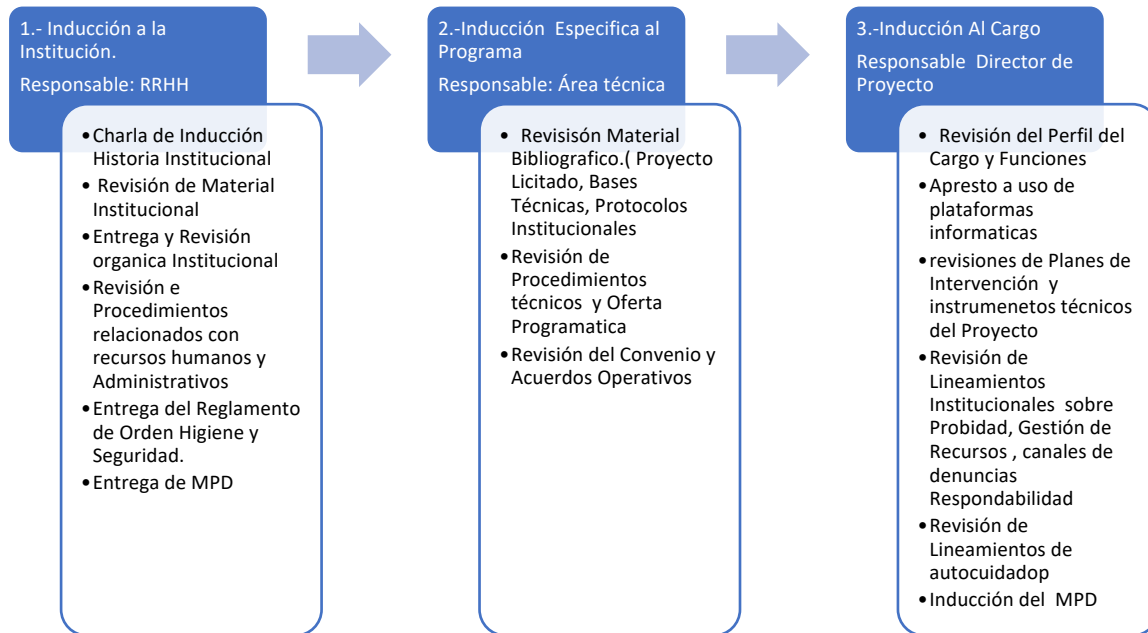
1.- Inducción a la Institución.

Responsable: RRHH

- Charla de Inducción Historia Institucional
- Revisión de Material Institucional
- Entrega y Revisión organica Institucional
- Revisión e Procedimientos relacionados con recursos humanos y Administrativos
- Entrega del Reglamento de Orden Higiene y Seguridad.
- Entrega de MPD

2.-Inducción Especifica al Programa

Responsable: Área técnica

- Revisisón Material Bibliografico.( Proyecto Licitado, Bases Técnicas, Protocolos Institucionales
- Revisión de Procedimientos técnicos y Oferta Programatica
- Revisión del Convenio y Acuerdos Operativos

3.-Inducción Al Cargo

Responsable Director de Proyecto

- Revisión del Perfil del Cargo y Funciones
- Apresto a uso de plataformas informaticas
- revisiones de Planes de Intervención y instrumenetos técnicos del Proyecto
- Revisión de Lineamientos Institucionales sobre Probidad, Gestión de Recursos , canales de denuncias Respondabilidad
- Revisión de Lineamientos de autocuidadop
- Inducción del MPD